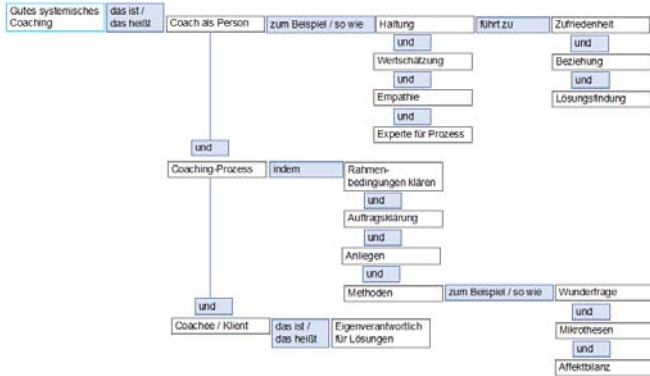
Gutes systemisches Coaching

das ist / das heißt

Coach als Person

zum Beispiel / so wie

Haltung

führt zu

Zufriedenheit

und

Beziehung

und

Lösungsfindung

und

Wertschätzung

und

Empathie

und

Experte für Prozess

und

Coaching-Prozess

indem

Rahmenbedingungen klären

und

Auftragsklärung

und

Anliegen

und

Methoden

zum Beispiel / so wie

Wunderfrage

und

Mikrothesen

und

Affektbilanz

und

Coachee / Klient

das ist / das heißt

Eigenverantwortlich für Lösungen